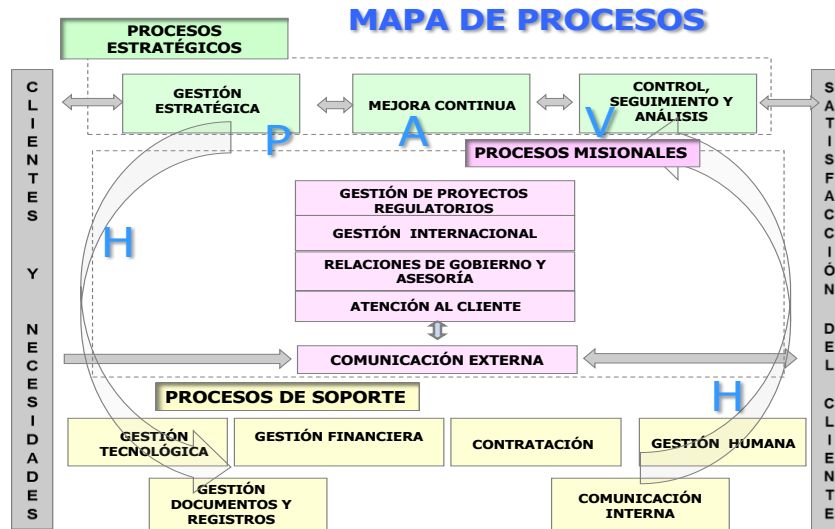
MAPA DE PROCESOS

PROCESOS ESTRATÉGICOS

C L I E N T E S

Y

N E C E S I D A D E S

GESTIÓN ESTRATÉGICA

MEJORA CONTINUA

CONTROL, SEGUIMIENTO Y ANÁLISIS

S A T I S F A C C I Ó N

D E L

C L I E N T E

P

A

V

PROCESOS MISIONALES

H

GESTIÓN DE PROYECTOS REGULATORIOS

GESTIÓN INTERNACIONAL

RELACIONES DE GOBIERNO Y ASESORÍA

ATENCIÓN AL CLIENTE

COMUNICACIÓN EXTERNA

PROCESOS DE SOPORTE

H

GESTIÓN TECNOLÓGICA

GESTIÓN FINANCIERA

CONTRATACIÓN

GESTIÓN HUMANA

GESTIÓN DOCUMENTOS Y REGISTROS

COMUNICACIÓN INTERNA